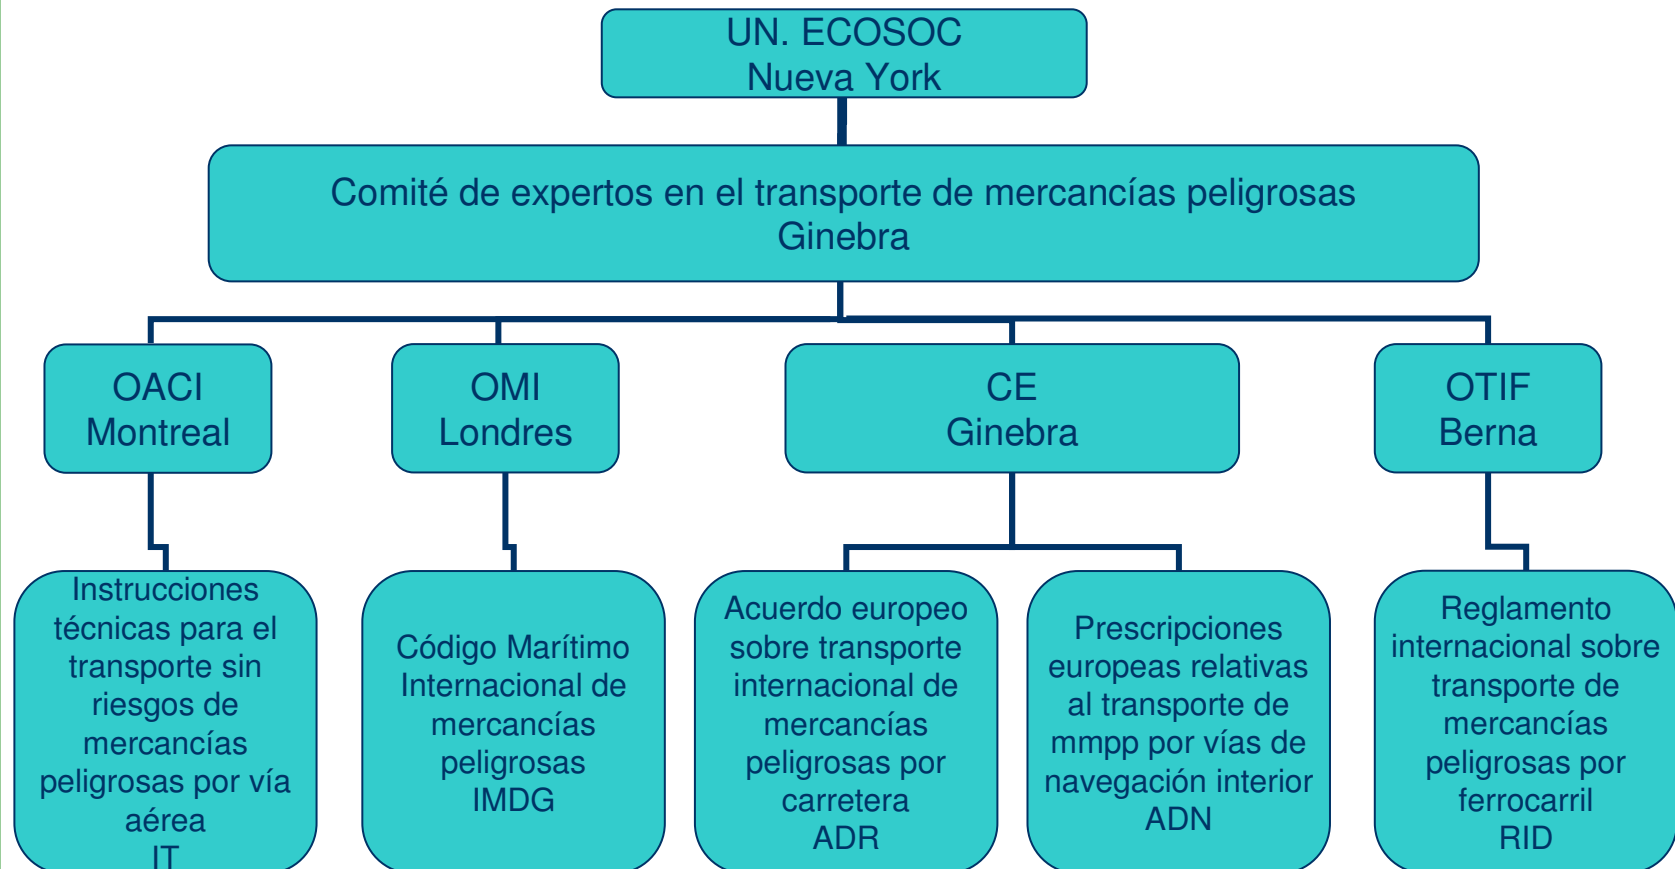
UN. ECOSOC
Nueva York

Comité de expertos en el transporte de mercancías peligrosas
Ginebra

OACI
Montreal

OMI
Londres

CE
Ginebra

OTIF
Berna

Instrucciones técnicas para el transporte sin riesgos de mercancías peligrosas por vía aérea
IT

Código Marítimo Internacional de mercancías peligrosas
IMDG

Acuerdo europeo sobre transporte internacional de mercancías peligrosas por carretera
ADR

Prescripciones europeas relativas al transporte de mmpp por vías de navegación interior
ADN

Reglamento internacional sobre transporte de mercancías peligrosas por ferrocarril
RID